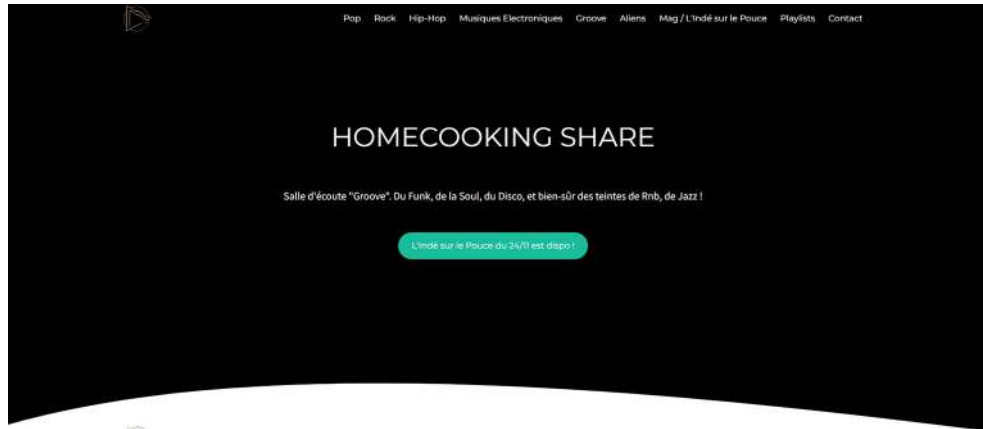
Pop Rock Hip-Hop Musiques Electroniques Groove Aliens Mag / L'Indé sur le Pouce Playlists Contact

HOMECOOKING SHARE

Salle d'écoute "Groove". Du Funk, de la Soul, du Disco, et bien-sûr des teintes de Rnb, de Jazz !

L'Indé sur le Pouce du 24/11 est dispo !